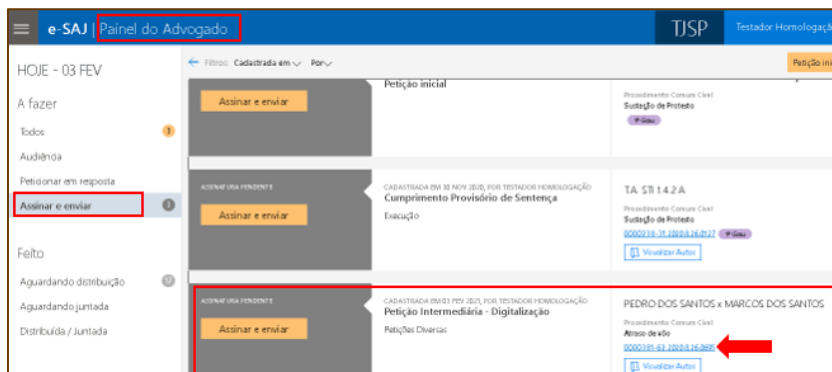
e-SAJ | Painel do Advogado

TJSP

Testador Homologação

HOJE - 03 FEV

A fazer

Todos 3

Audiência

Peticionar em resposta

Assinar e enviar 1

Feito

Aguardando distribuição

Aguardando juntada

Distribuída / Juntada

← Filtros: Cadastrada em Por

Petição ini

Assinar e enviar

Petição inicial

Procedimento Comum Cível

Sustação de Protesto

1º Grau

ASSINATURA PENDENTE

Assinar e enviar

CADASTRADA EM 30 NOV 2020, POR TESTADOR HOMOLOGAÇÃO

Cumprimento Provisório de Sentença

Execução

TA STI 1.4.2 A

Procedimento Comum Cível

Sustação de Protesto

0000318-31.2020.8.26.0127

1º Grau

Visualizar Autos

ASSINATURA PENDENTE

Assinar e enviar

CADASTRADA EM 01 FEV 2021, POR TESTADOR HOMOLOGAÇÃO

Petição Intermediária - Digitalização

Petições Diversas

PEDRO DOS SANTOS x MARCOS DOS SANTOS

Procedimento Comum Cível

Atraso de vôo

0000181-63.2020.8.26.0695

Visualizar Autos